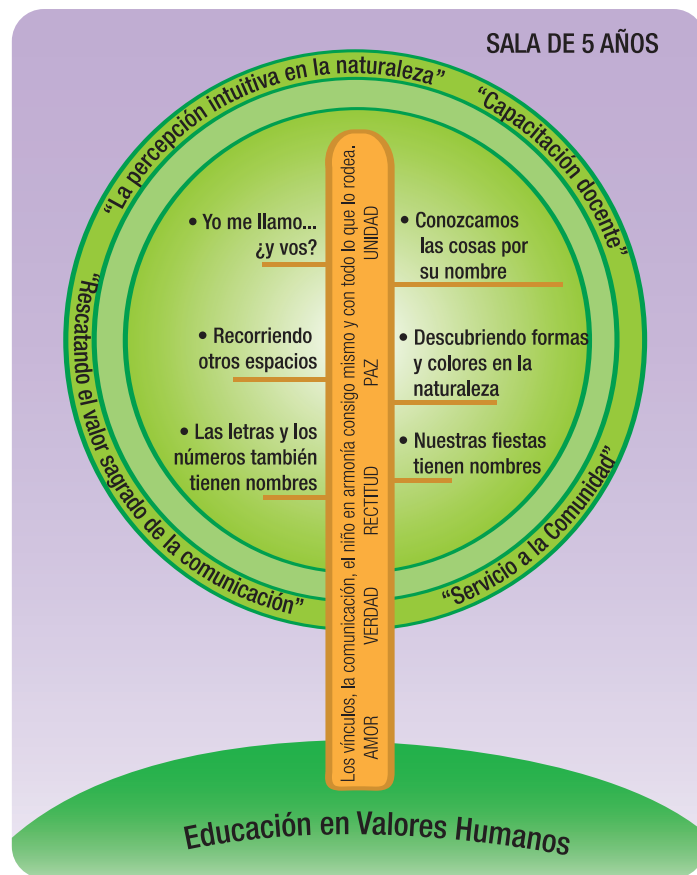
SALA DE 5 AÑOS

“La percepción intuitiva en la naturaleza”

“Capacitación docente”

“Rescatando el valor sagrado de la comunicación”

“Servicio a la Comunidad”

Los vínculos, la comunicación, el niño en armonía consigo mismo y con todo lo que lo rodea.

UNIDAD

PAZ

RECTITUD

VERDAD

AMOR

• Yo me llamo... ¿y vos?

• Recorriendo otros espacios

• Las letras y los números también tienen nombres

• Conozcamos las cosas por su nombre

• Descubriendo formas y colores en la naturaleza

• Nuestras fiestas tienen nombres

Educación en Valores Humanos